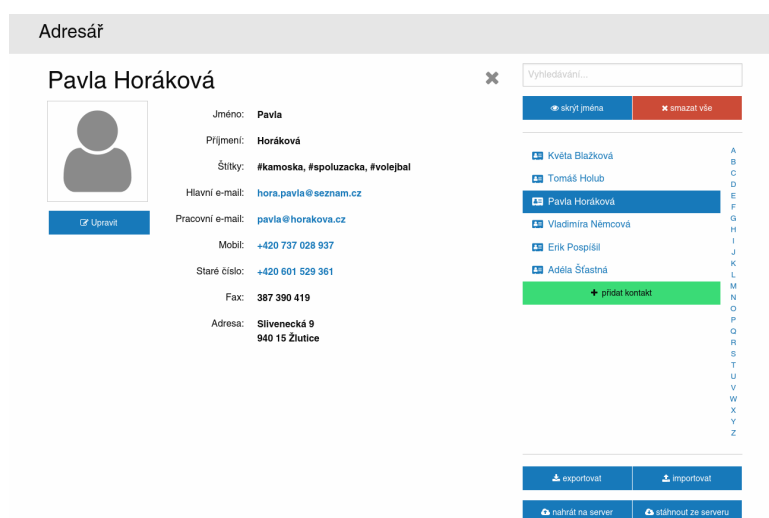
Adresář

Pavla Horáková

Upravit

Jméno: Pavla
Příjmení: Horáková
Štítky: #kamoska, #spoluzacka, #volejbal
Hlavní e-mail: hora.pavla@seznam.cz
Pracovní e-mail: pavla@horakova.cz
Mobil: +420 737 028 937
Staré číslo: +420 601 529 361
Fax: 387 390 419
Adresa: Slivenecká 9
940 15 Žlutice

Vyhledávání...

skrýt jména
smazat vše

Květa Blažková
Tomáš Holub
Pavla Horáková
Vladimíra Němcová
Erik Pospíšil
Adéla Šťastná

přidat kontakt

A
B
C
D
E
F
G
H
I
J
K
L
M
N
O
P
Q
R
S
T
U
V
W
X
Y
Z

exportovat
importovat
nahrát na server
stáhnout ze serveru